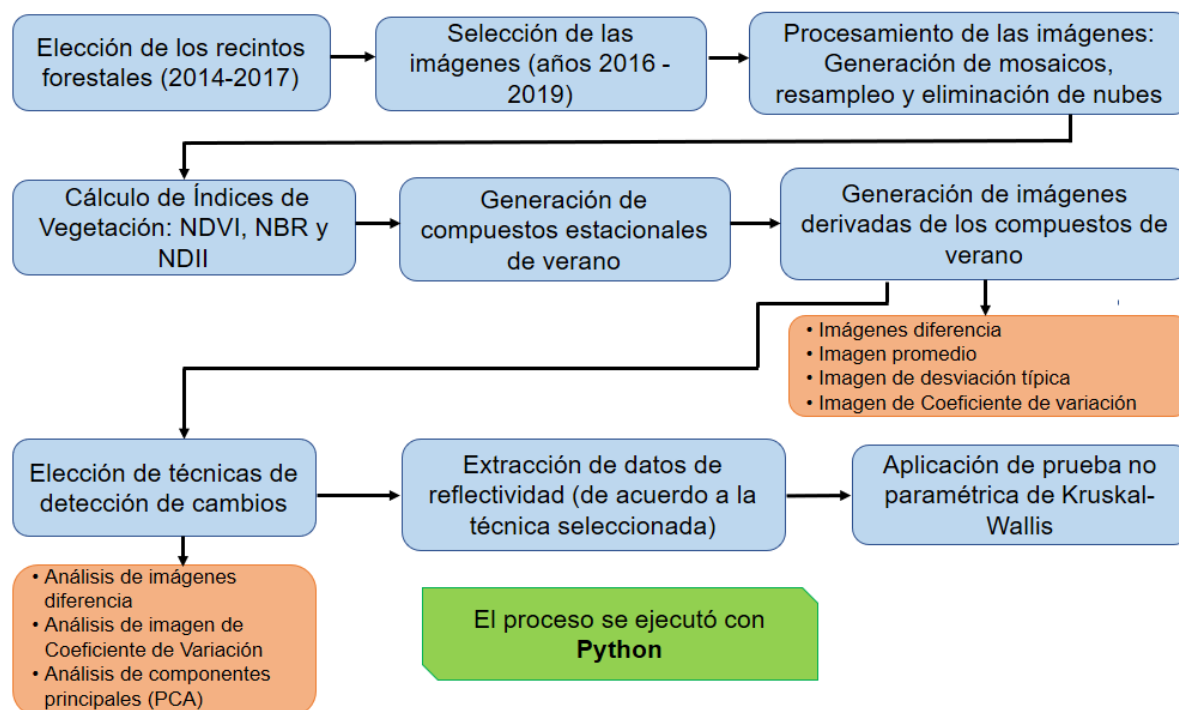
Elección de los recintos forestales (2014-2017)

Selección de las imágenes (años 2016 - 2019)

Procesamiento de las imágenes: Generación de mosaicos, resampleo y eliminación de nubes

Cálculo de Índices de Vegetación: NDVI, NBR y NDII

Generación de compuestos estacionales de verano

Generación de imágenes derivadas de los compuestos de verano

• Imágenes diferencia
• Imagen promedio
• Imagen de desviación típica
• Imagen de Coeficiente de variación

Elección de técnicas de detección de cambios

Extracción de datos de reflectividad (de acuerdo a la técnica seleccionada)

Aplicación de prueba no paramétrica de Kruskal-Wallis

• Análisis de imágenes diferencia
• Análisis de imagen de Coeficiente de Variación
• Análisis de componentes principales (PCA)

El proceso se ejecutó con **Python**